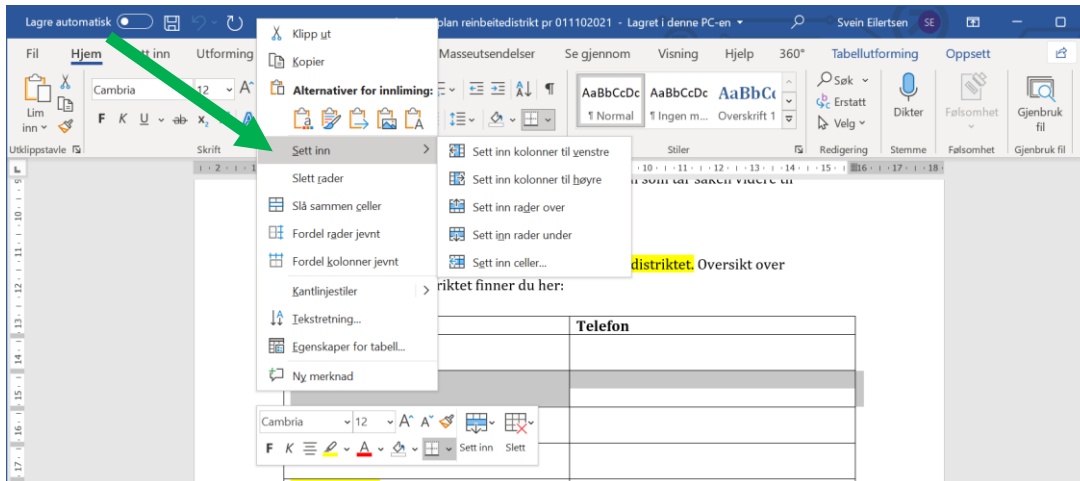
Lagre automatisk
plan reinbeitedistrikt pr 011102021 - Lagret i denne PC-en
Svein Eilertsen SE
Fil Hjem Sett inn Utforming Masseutsendelser Se gjennom Visning Hjelp 360° Tabellutforming Oppsett
Lim inn
Cambria 12
F K U ab $x_2$
Utklippstavle Skrift
AaBbCcDc ¶ Normal
AaBbCcDc ¶ Ingen m...
AaBbCc Overskrift 1
Stiler
Søk Erstatt Velg
Redigering
Dikter
Stemme
Følsomhet
Følsomhet
Gjenbruk fil
Gjenbruk fil

Klipp ut
Kopier
Alternativer for innliming:
Sett inn
Slett rader
Slå sammen celler
Fordel rader jevnt
Fordel kolonner jevnt
Kantlinjestiler
Tekstretning...
Egenskaper for tabell...
Ny merknad

Sett inn kolonner til venstre
Sett inn kolonner til høyre
Sett inn rader over
Sett inn rader under
Sett inn celler...

n som tar saken videre til
distriktet. Oversikt over
riktet finner du her:
Telefon

Cambria 12
F K
Sett inn Slett